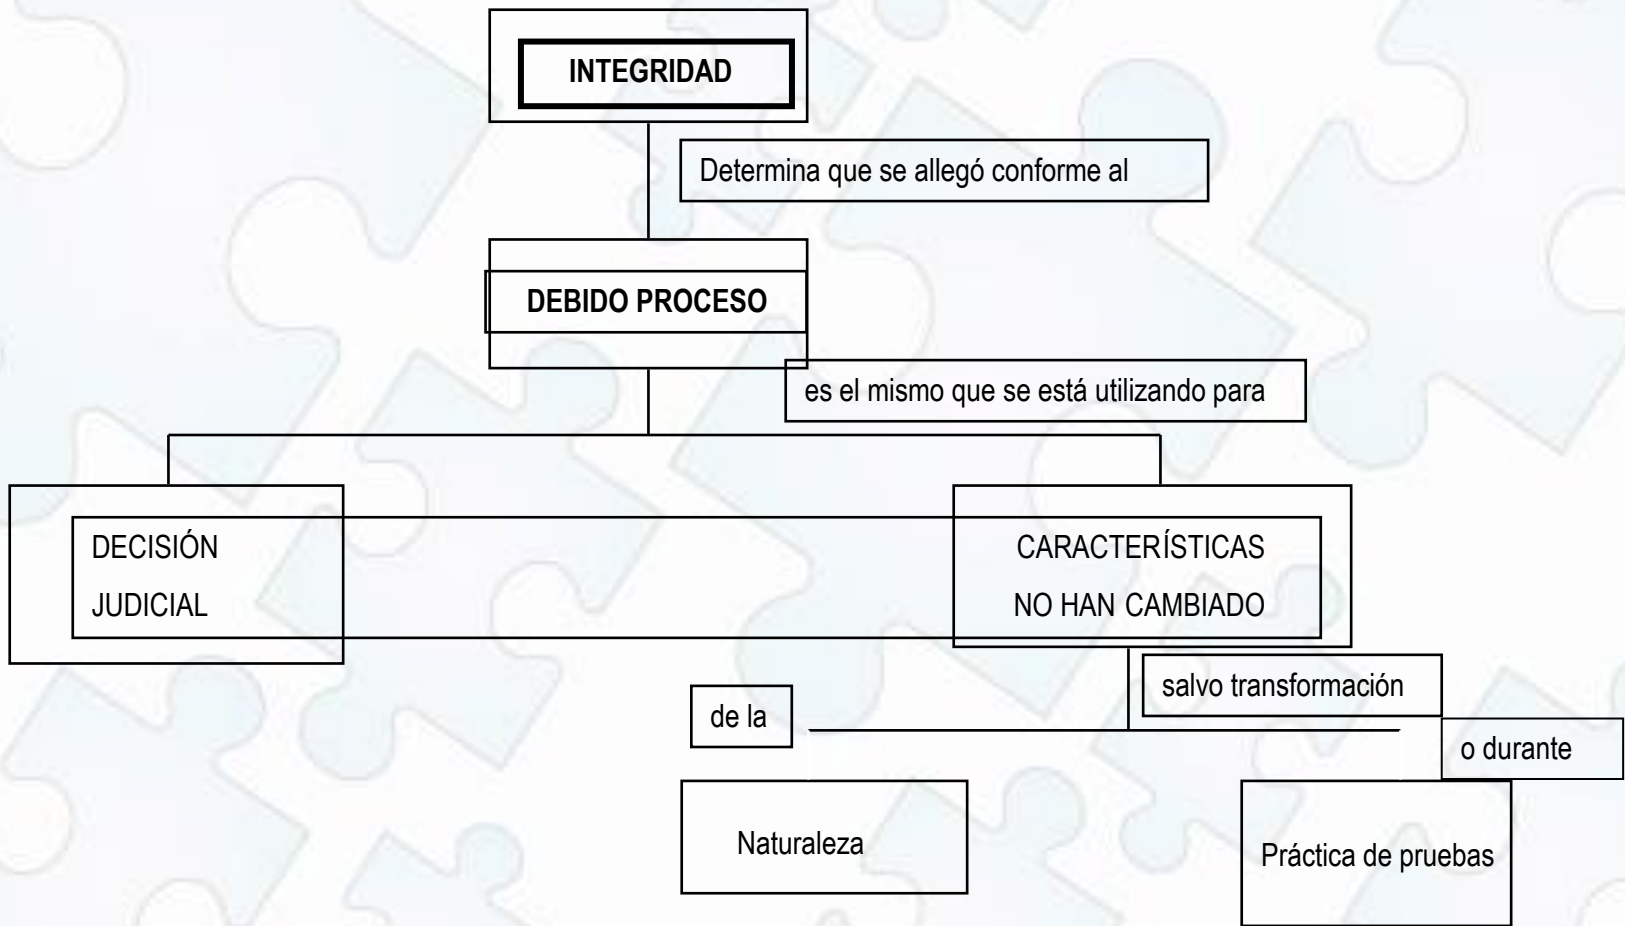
INTEGRIDAD

Determina que se allegó conforme al

DEBIDO PROCESO

es el mismo que se está utilizando para

DECISIÓN JUDICIAL

CARACTERÍSTICAS NO HAN CAMBIADO

salvo transformación

de la

o durante

Naturaleza

Práctica de pruebas